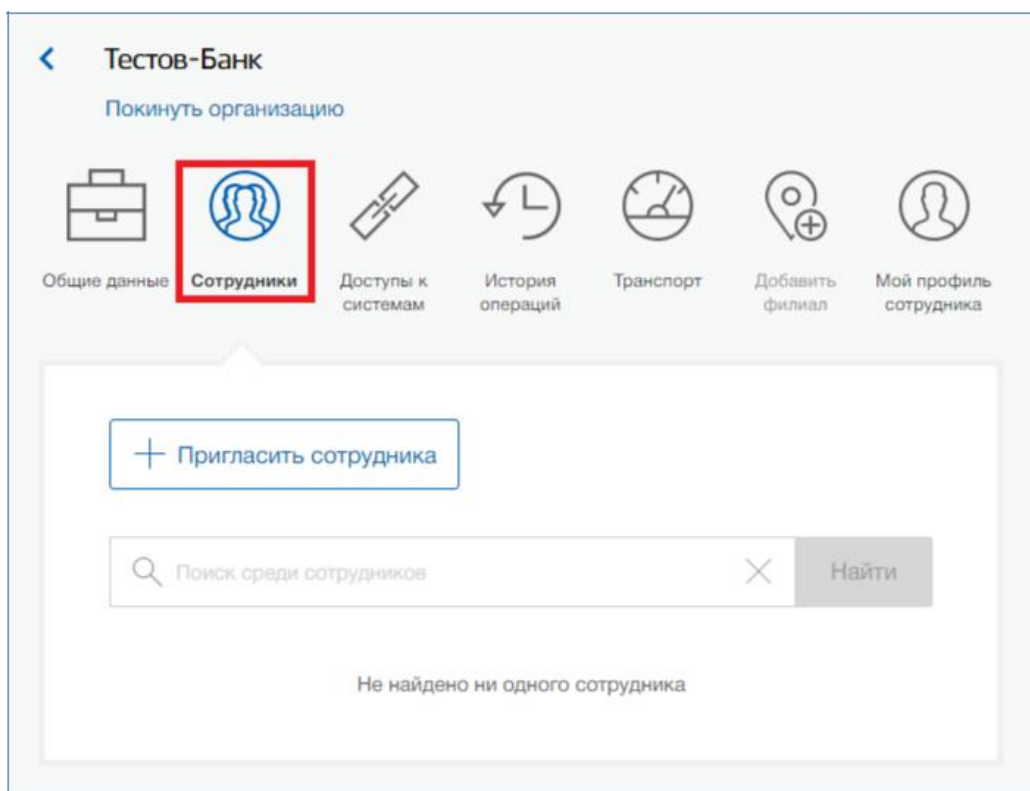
Тестов-Банк

Покинуть организацию

Общие данные

Сотрудники

Доступы к системам

История операций

Транспорт

Добавить филиал

Мой профиль сотрудника

+ Пригласить сотрудника

Поиск среди сотрудников

Найти

Не найдено ни одного сотрудника